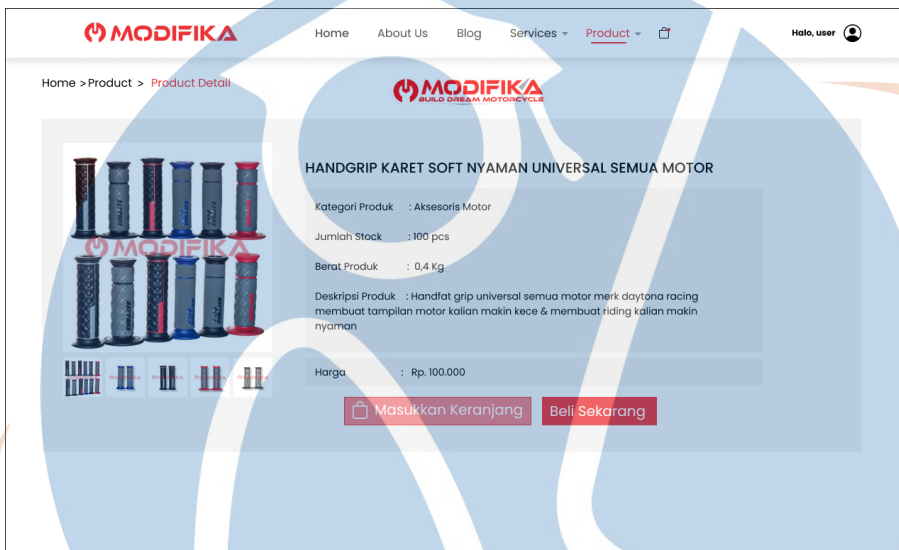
MODIFIKA

Home About Us Blog Services Product

Halo, user

Home >Product > Product Detail

MODIFIKA
BUILD DREAM MOTORCYCLE

HANDGRIP KARET SOFT NYAMAN UNIVERSAL SEMUA MOTOR

Kategori Produk : Aksesoris Motor

Jumlah Stock : 100 pcs

Berat Produk : 0,4 Kg

Deskripsi Produk : Handfat grip universal semua motor merk daytona racing membuat tampilan motor kalian makin kece & membuat riding kalian makin nyaman

MODIFIKA

Harga : Rp. 100.000

Masukkan Keranjang

Beli Sekarang